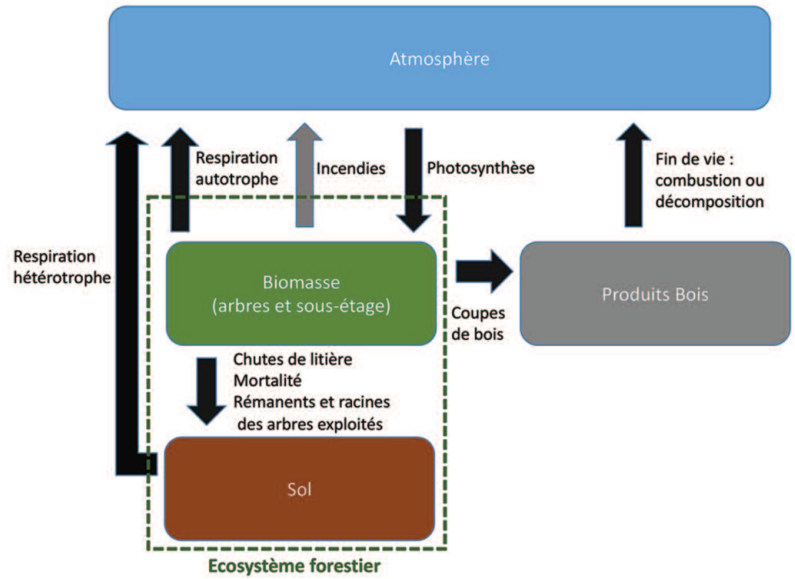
Atmosphère

Respiration hétérotrophe

Respiration autotrophe

Incendies

Photosynthèse

Fin de vie : combustion ou décomposition

Biomasse (arbres et sous-étage)

Coupes de bois

Produits Bois

Chutes de litière
Mortalité
Rémanents et racines des arbres exploités

Sol

Ecosystème forestier